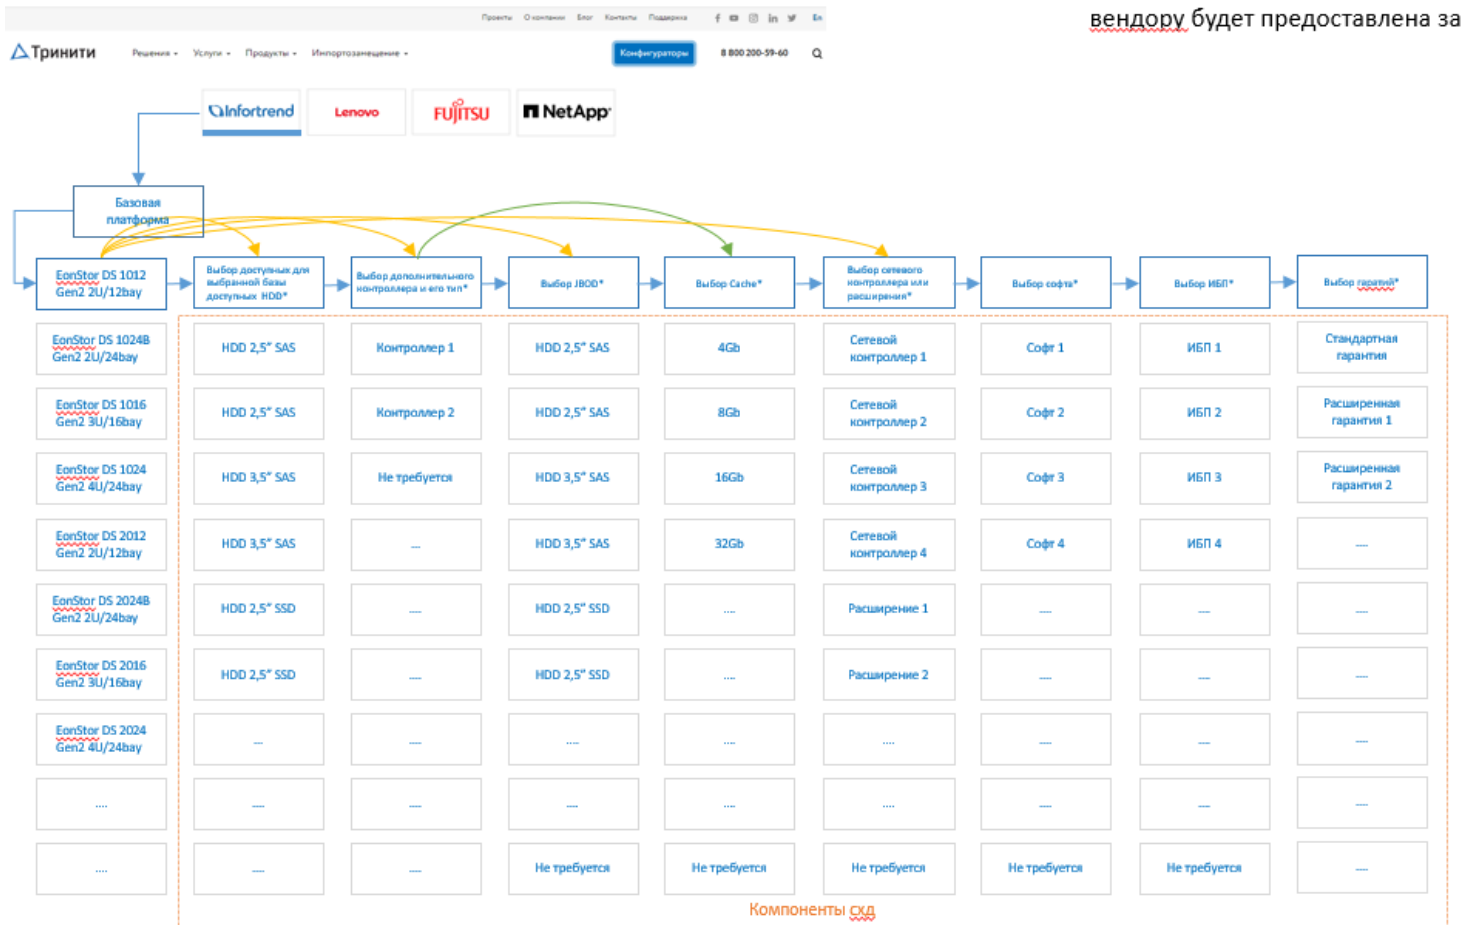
Проекты О компании Блог Контакты Поддержка En

вендору будет предоставлена за

Тринити Решения Услуги Продукты Импортозамещение Конфигураторы 8 800 200-59-60

Infortrend Lenovo FUJITSU NetApp

Базовая платформа

| EonStor DS 1012 Gen2 2U/12bay | Выбор доступных для выбранной базы доступных HDD* | Выбор дополнительного контроллера и его тип* | Выбор JBOD* | Выбор Cache* | Выбор сетевого контроллера или расширения* | Выбор софта* | Выбор ИБП* | Выбор гарантий* |
|---|---|---|---|---|---|---|---|---|
| EonStor DS 1024B Gen2 2U/24bay | HDD 2,5" SAS | Контроллер 1 | HDD 2,5" SAS | 4Gb | Сетевой контроллер 1 | Софт 1 | ИБП 1 | Стандартная гарантия |
| EonStor DS 1016 Gen2 3U/16bay | HDD 2,5" SAS | Контроллер 2 | HDD 2,5" SAS | 8Gb | Сетевой контроллер 2 | Софт 2 | ИБП 2 | Расширенная гарантия 1 |
| EonStor DS 1024 Gen2 4U/24bay | HDD 3,5" SAS | Не требуется | HDD 3,5" SAS | 16Gb | Сетевой контроллер 3 | Софт 3 | ИБП 3 | Расширенная гарантия 2 |
| EonStor DS 2012 Gen2 2U/12bay | HDD 3,5" SAS | ... | HDD 3,5" SAS | 32Gb | Сетевой контроллер 4 | Софт 4 | ИБП 4 | ... |
| EonStor DS 2024B Gen2 2U/24bay | HDD 2,5" SSD | ... | HDD 2,5" SSD | ... | Расширение 1 | ... | ... | ... |
| EonStor DS 2016 Gen2 3U/16bay | HDD 2,5" SSD | ... | HDD 2,5" SSD | ... | Расширение 2 | ... | ... | ... |
| EonStor DS 2024 Gen2 4U/24bay | ... | ... | ... | ... | ... | ... | ... | ... |
| ... | ... | ... | ... | ... | ... | ... | ... | ... |
| ... | ... | ... | Не требуется | Не требуется | Не требуется | Не требуется | Не требуется | ... |

Компоненты схд